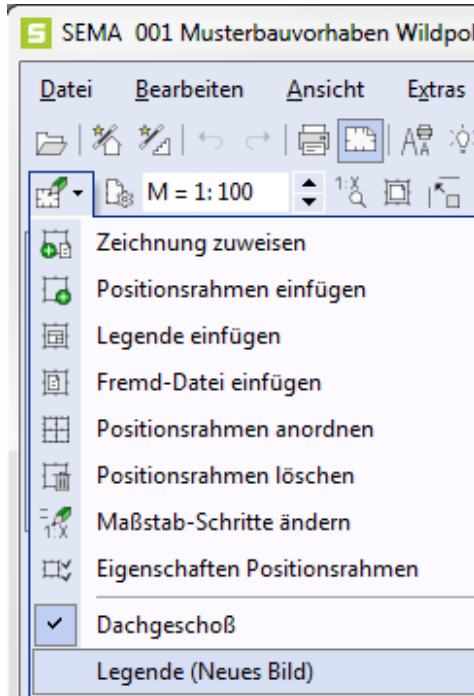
SEMA 001 Musterbauvorhaben Wildpol

Datei Bearbeiten Ansicht Extras

M = 1: 100

1:X

Zeichnung zuweisen
Positionsrahmen einfügen
Legende einfügen
Fremd-Datei einfügen
Positionsrahmen anordnen
Positionsrahmen löschen
1:X Maßstab-Schritte ändern
Eigenschaften Positionsrahmen
Dachgeschoß
Legende (Neues Bild)